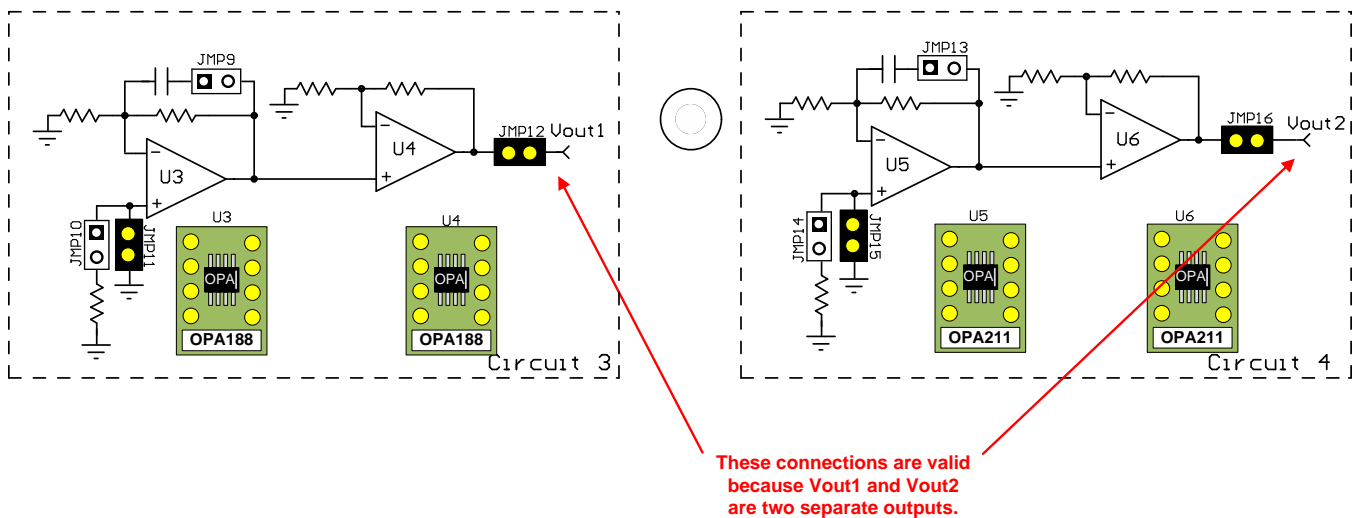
JMP9
JMP12 Vout1
U3
U4
JMP10
JMP11
U3
OPA
OPA188
U4
OPA
OPA188
Circuit 3

JMP13
JMP16 Vout2
U5
U6
JMP14
JMP15
U5
OPA
OPA211
U6
OPA
OPA211
Circuit 4

These connections are valid because Vout1 and Vout2 are two separate outputs.